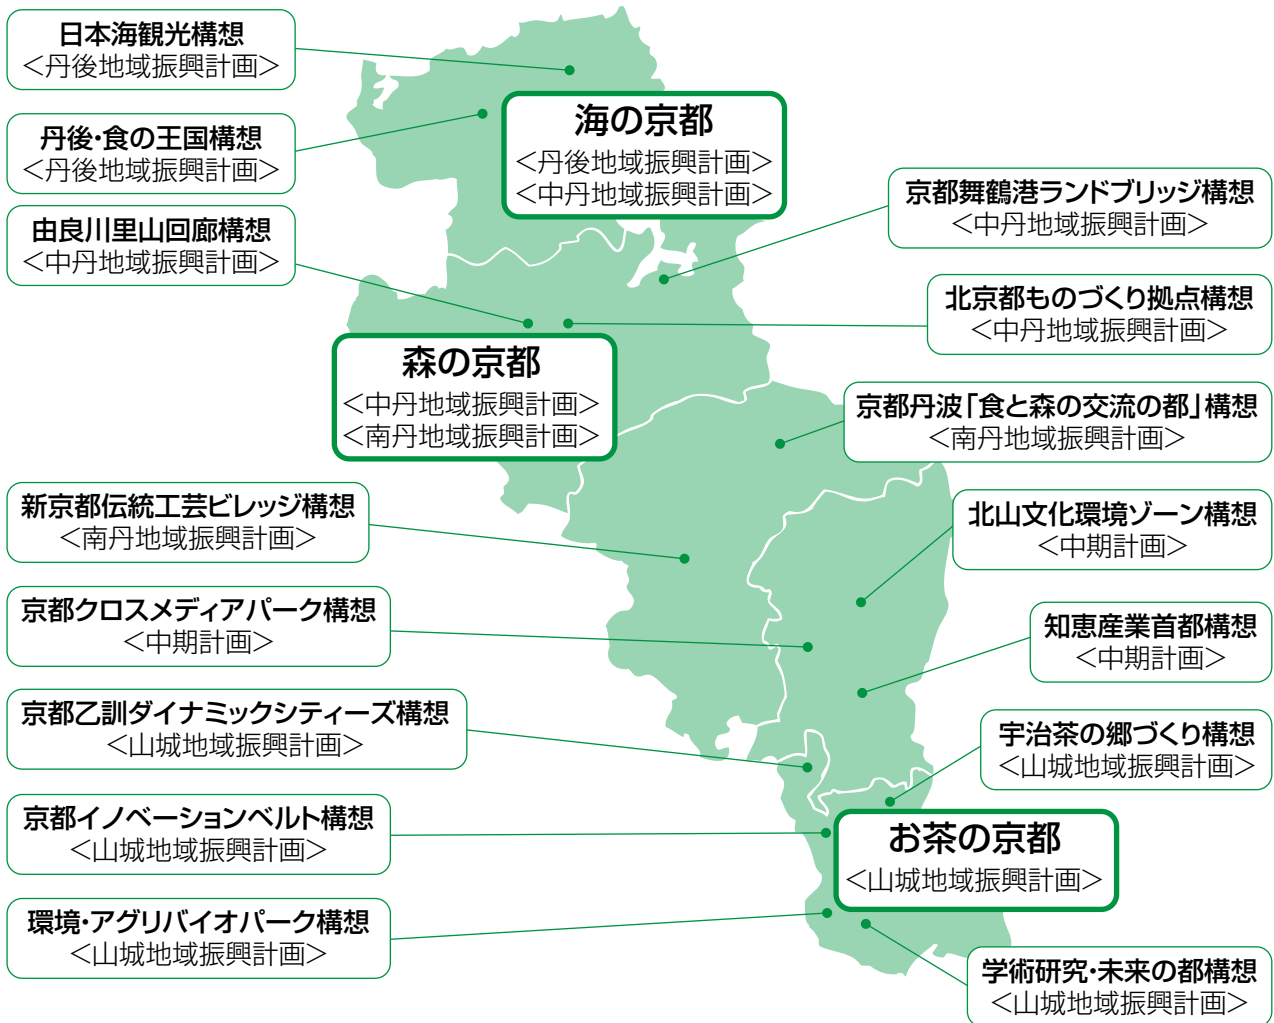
日本海観光構想
<丹後地域振興計画>

丹後・食の王国構想
<丹後地域振興計画>

海の京都
<丹後地域振興計画>
<中丹地域振興計画>

京都舞鶴港ランドブリッジ構想
<中丹地域振興計画>

由良川里山回廊構想
<中丹地域振興計画>

北京都ものづくり拠点構想
<中丹地域振興計画>

森の京都
<中丹地域振興計画>
<南丹地域振興計画>

京都丹波「食と森の交流の都」構想
<南丹地域振興計画>

新京都伝統工芸ビレッジ構想
<南丹地域振興計画>

北山文化環境ゾーン構想
<中期計画>

京都クロスメディアパーク構想
<中期計画>

知恵産業首都構想
<中期計画>

京都乙訓ダイナミックシティーズ構想
<山城地域振興計画>

宇治茶の郷づくり構想
<山城地域振興計画>

京都イノベーションベルト構想
<山城地域振興計画>

お茶の京都
<山城地域振興計画>

環境・アグリバイオパーク構想
<山城地域振興計画>

学術研究・未来の都構想
<山城地域振興計画>